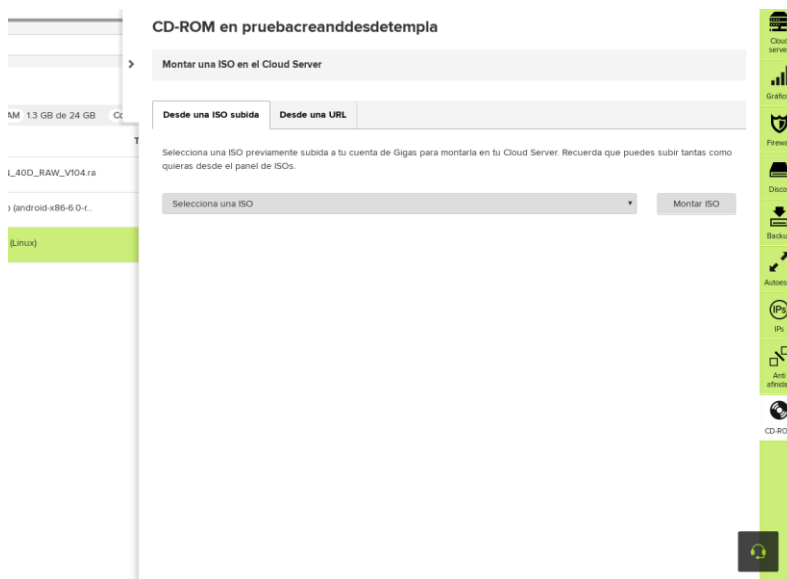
AM 1.3 GB de 24 GB Cc

T

l_40D_RAW_V104.ra

) (android-x86-6.0-r..

(Linux)

CD-ROM en pruebacreanddesdetempla

Montar una ISO en el Cloud Server

Desde una ISO subida

Desde una URL

Selecciona una ISO previamente subida a tu cuenta de Gigas para montarla en tu Cloud Server. Recuerda que puedes subir tantas como quieras desde el panel de ISOs.

Selecciona una ISO

Montar ISO

Cloud serve

Gráfic

Firewa

Disco

Backu

Autoes

IPs

Anti afinid

CD-RO